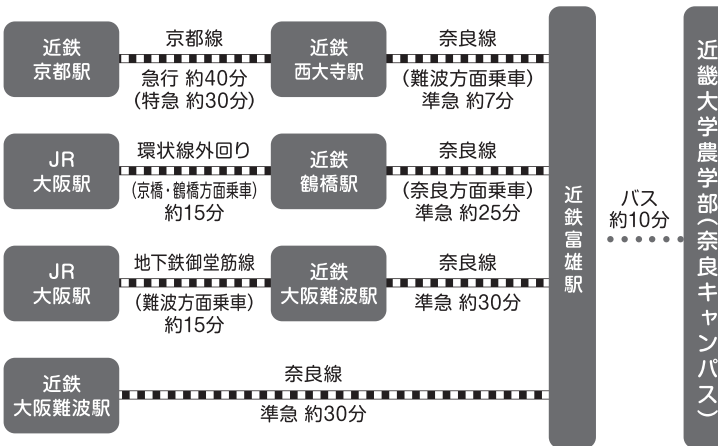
近鉄
京都駅

京都線
急行 約40分
(特急 約30分)

近鉄
西大寺駅

奈良線
(難波方面乗車)
準急 約7分

JR
大阪駅

環状線外回り
(京橋・鶴橋方面乗車)
約15分

近鉄
鶴橋駅

奈良線
(奈良方面乗車)
準急 約25分

JR
大阪駅

地下鉄御堂筋線
(難波方面乗車)
約15分

近鉄
大阪難波駅

奈良線
準急 約30分

近鉄
大阪難波駅

奈良線
準急 約30分

近鉄富雄駅

バス
約10分

近畿大学農学部(奈良キャンパス)